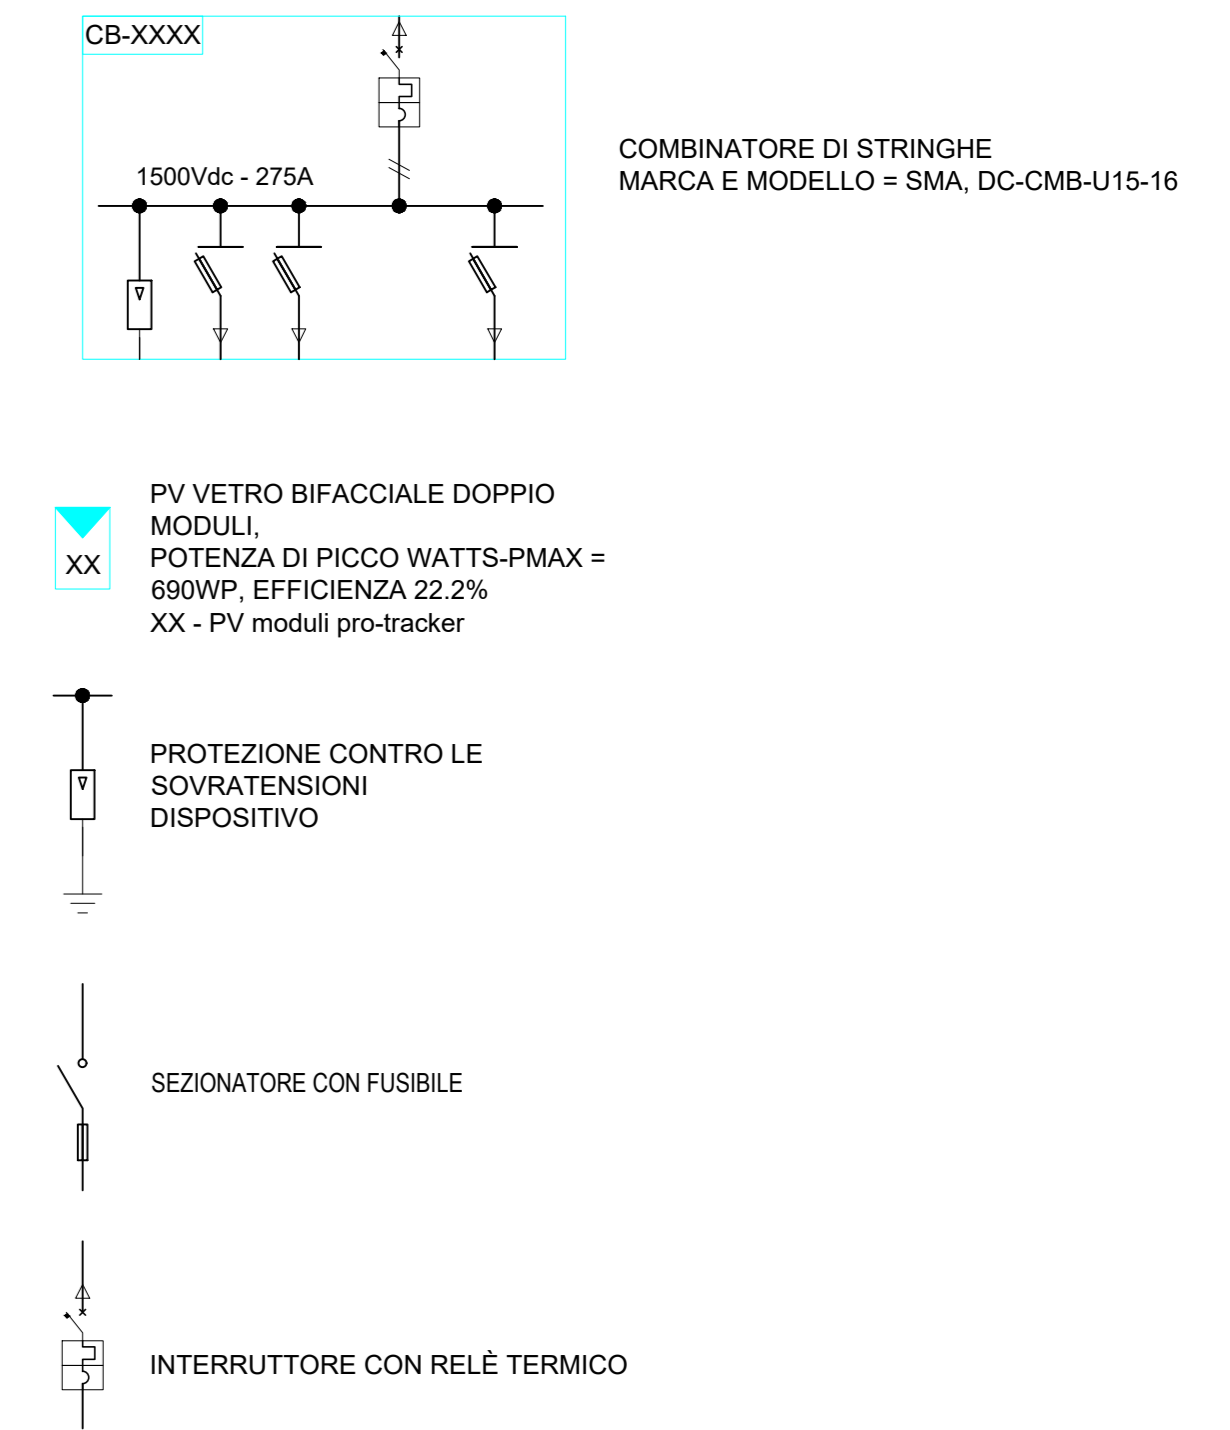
CB-XXXX

1500Vdc - 275A

COMBINATORE DI STRINGHE
MARCA E MODELLO = SMA, DC-CMB-U15-16

XX

PV VETRO BIFACCIALE DOPPIO MODULI,
POTENZA DI PICCO WATTS-PMAX = 690WP, EFFICIENZA 22.2%
XX - PV moduli pro-tracker

PROTEZIONE CONTRO LE SOVRATENSIONI DISPOSITIVO

SEZIONATORE CON FUSIBILE

INTERRUTTORE CON RELÈ TERMICO